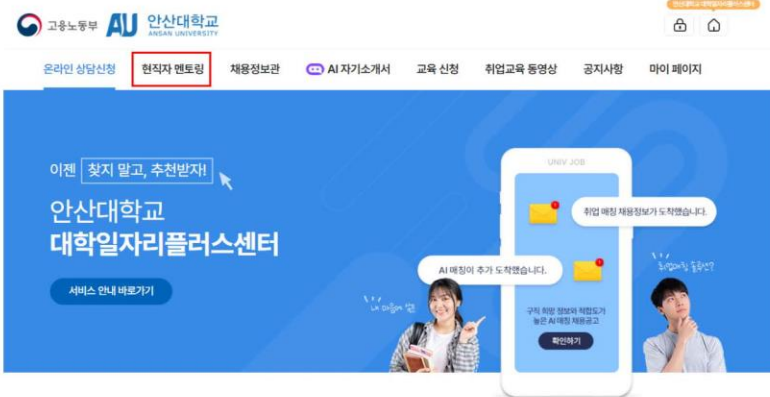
고용노동부 AU 안산대학교 ANSAN UNIVERSITY

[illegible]

온라인 상담신청 현직자 멘토링 채용정보관 AI 자기소개서 교육 신청 취업교육 동영상 공지사항 마이 페이지

이젠 찾지 말고, 추천받자!

안산대학교
대학일자리플러스센터

서비스 안내 바로가기

UNIV JOB

취업 매칭 채용정보가 도착했습니다.

AI 매칭이 추가 도착했습니다.

구직 희망 정보와 적합도가 높은 AI 매칭 채용공고

확인하기

내 이름에 맞!

취업매칭 플랫폼?